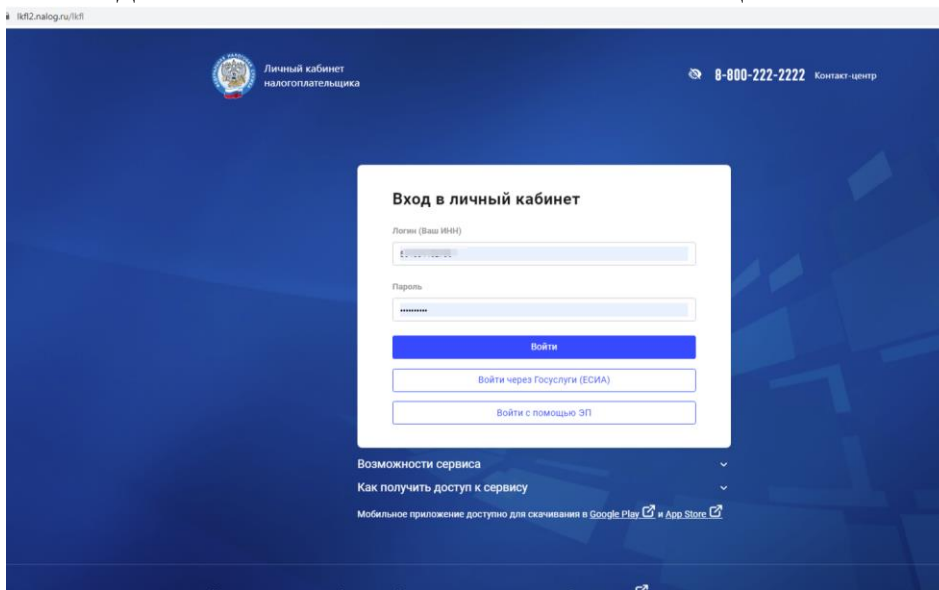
lkfl2.nalog.ru/lkfl

Личный кабинет налогоплательщика

8-800-222-2222 Контакт-центр

Вход в личный кабинет

Логин (Ваш ИНН)

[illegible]

Пароль

••••••••••

Войти

Войти через Госуслуги (ЕСИА)

Войти с помощью ЭП

Возможности сервиса

Как получить доступ к сервису

Мобильное приложение доступно для скачивания в Google Play и App Store